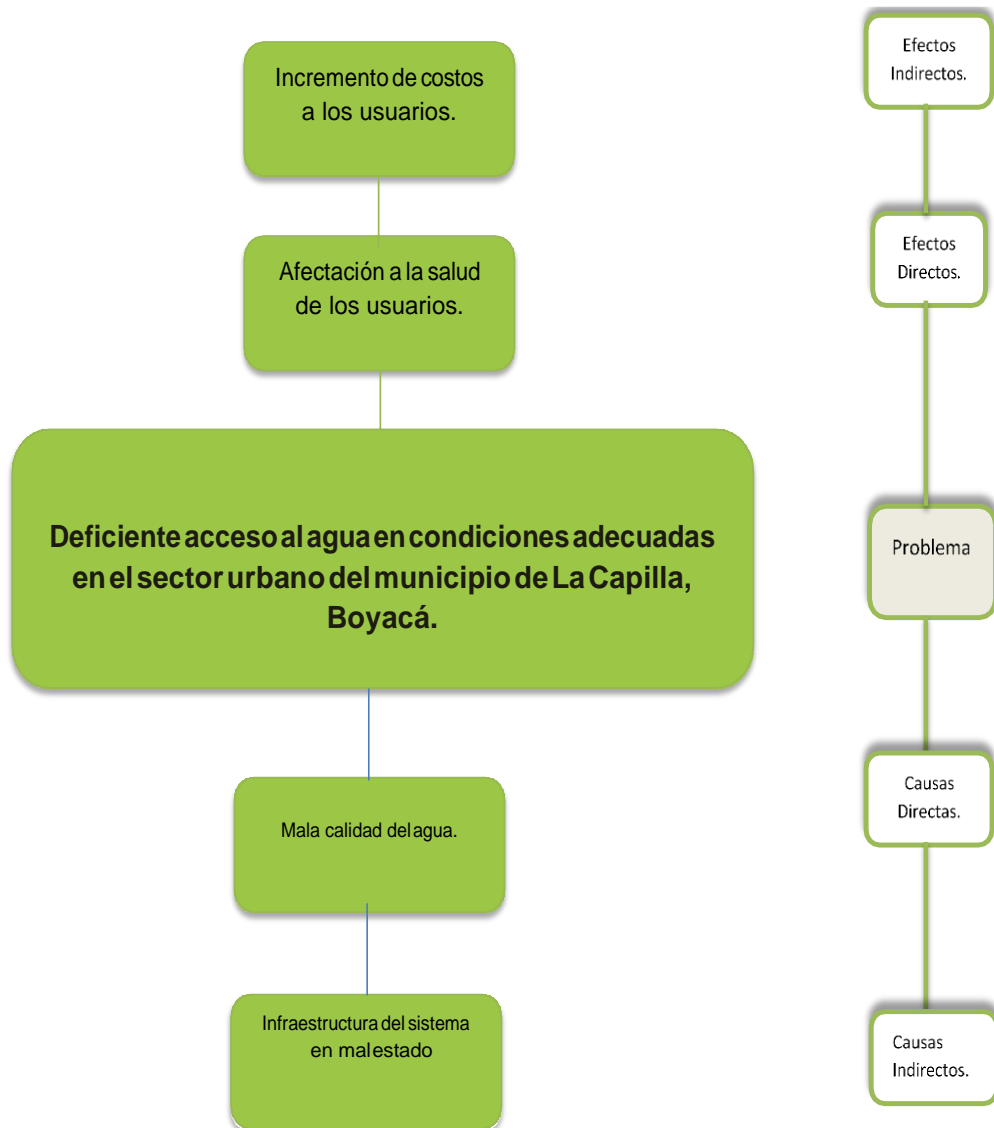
Incremento de costos a los usuarios.

Afectación a la salud de los usuarios.

Deficiente acceso al agua en condiciones adecuadas en el sector urbano del municipio de La Capilla, Boyacá.

Mala calidad del agua.

Infraestructura del sistema en mal estado

Efectos Indirectos.

Efectos Directos.

Problema

Causas Directas.

Causas Indirectos.